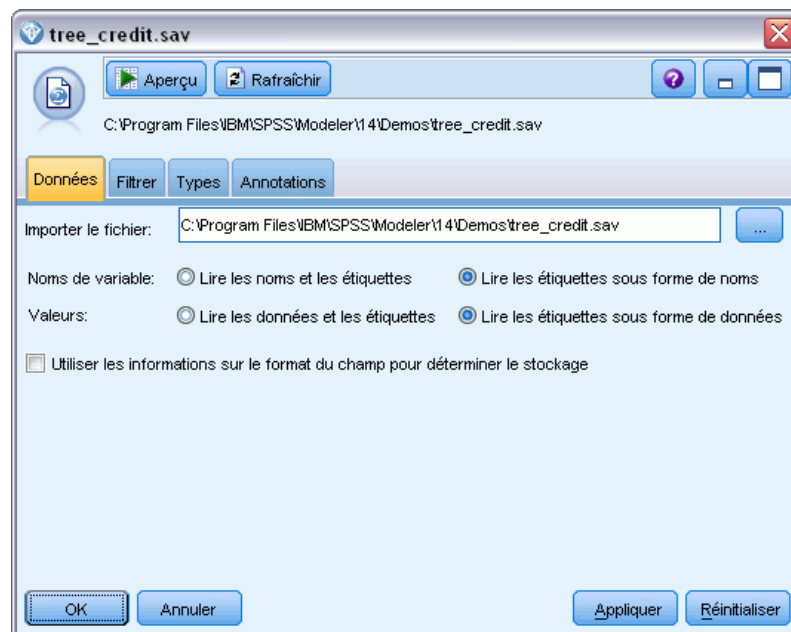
tree_credit.sav

Aperçu | Rafraîchir

C:\Program Files\IBM\SPSS\Modeler\14\Demos\tree_credit.sav

Données | Filtrer | Types | Annotations

Importer le fichier: C:\Program Files\IBM\SPSS\Modeler\14\Demos\tree_credit.sav ...

Noms de variable: Lire les noms et les étiquettes | Lire les étiquettes sous forme de noms

Valeurs: Lire les données et les étiquettes | Lire les étiquettes sous forme de données

Utiliser les informations sur le format du champ pour déterminer le stockage

OK | Annuler | Appliquer | Réinitialiser